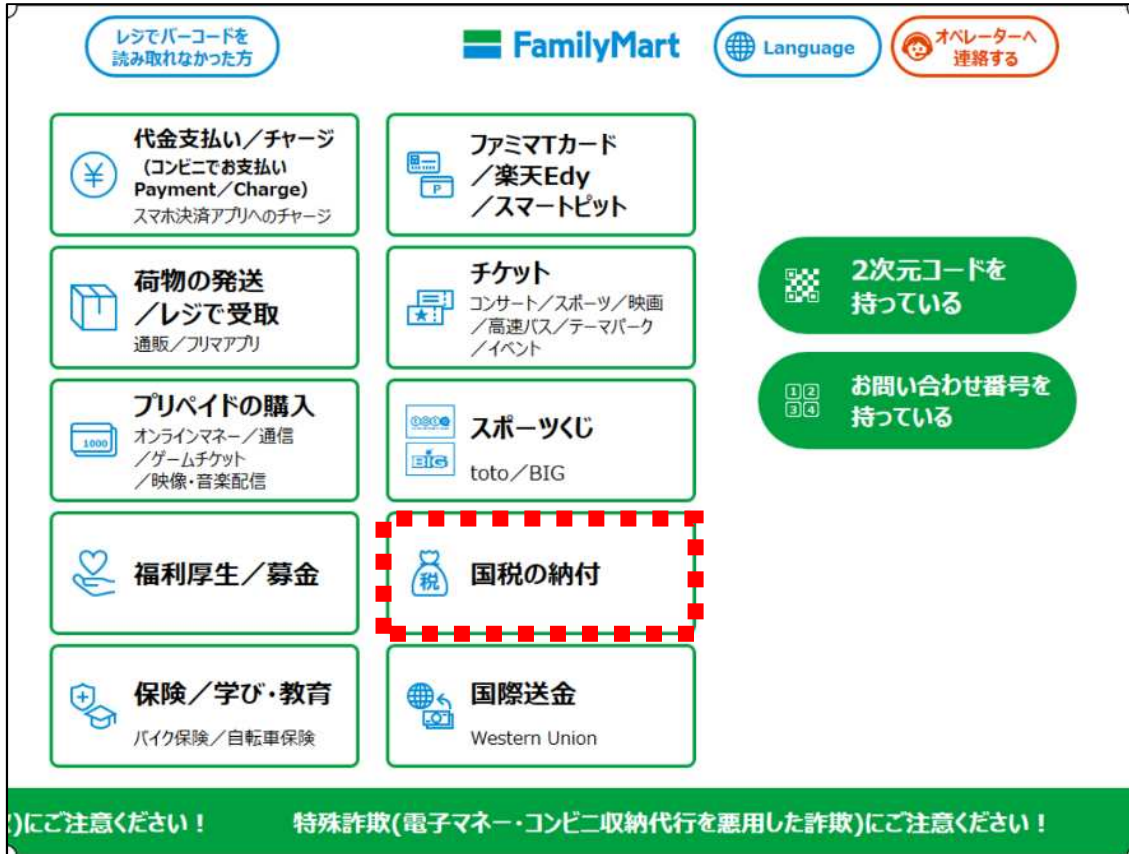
レジでバーコードを読み取れなかった方

FamilyMart

Language

オペレーターへ連絡する

代金支払い／チャージ
(コンビニでお支払い Payment／Charge)
スマホ決済アプリへのチャージ

ファミマTカード
／楽天Edy
／スマートピット

荷物の発送
／レジで受取
通販／フリマアプリ

チケット
コンサート／スポーツ／映画
／高速バス／テーマパーク
／イベント

2次元コードを持っている

プリペイドの購入
オンラインマネー／通信
／ゲームチケット
／映像・音楽配信

スポーツくじ
toto／BIG

お問い合わせ番号を持っている

福利厚生／募金

国税の納付

保険／学び・教育
バイク保険／自転車保険

国際送金
Western Union

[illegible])にご注意ください！ 特殊詐欺(電子マネー・コンビニ収納代行を悪用した詐欺)にご注意ください！